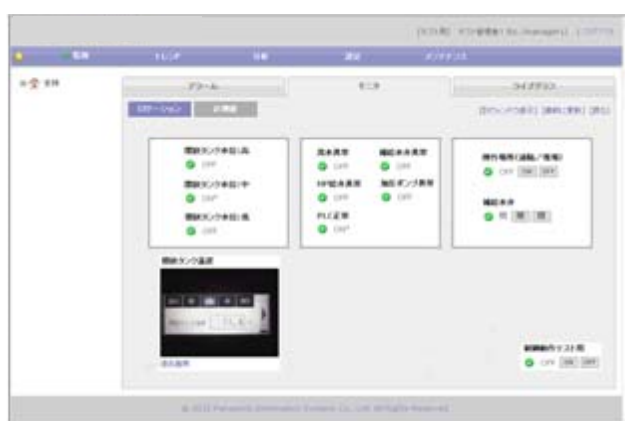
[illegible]

監視　トレンド　日報　設定　メンテナンス

全体

アラーム　モニタ　ライブデータ

ステーション　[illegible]

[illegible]

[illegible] OFF

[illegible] OFF

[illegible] OFF

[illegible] OFF

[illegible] OFF

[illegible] OFF

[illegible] OFF

PLC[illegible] OFF

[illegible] OFF ON OFF

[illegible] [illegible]

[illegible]

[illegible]

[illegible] OFF ON OFF

© 2012 Panasonic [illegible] Co., Ltd. All Rights Reserved.